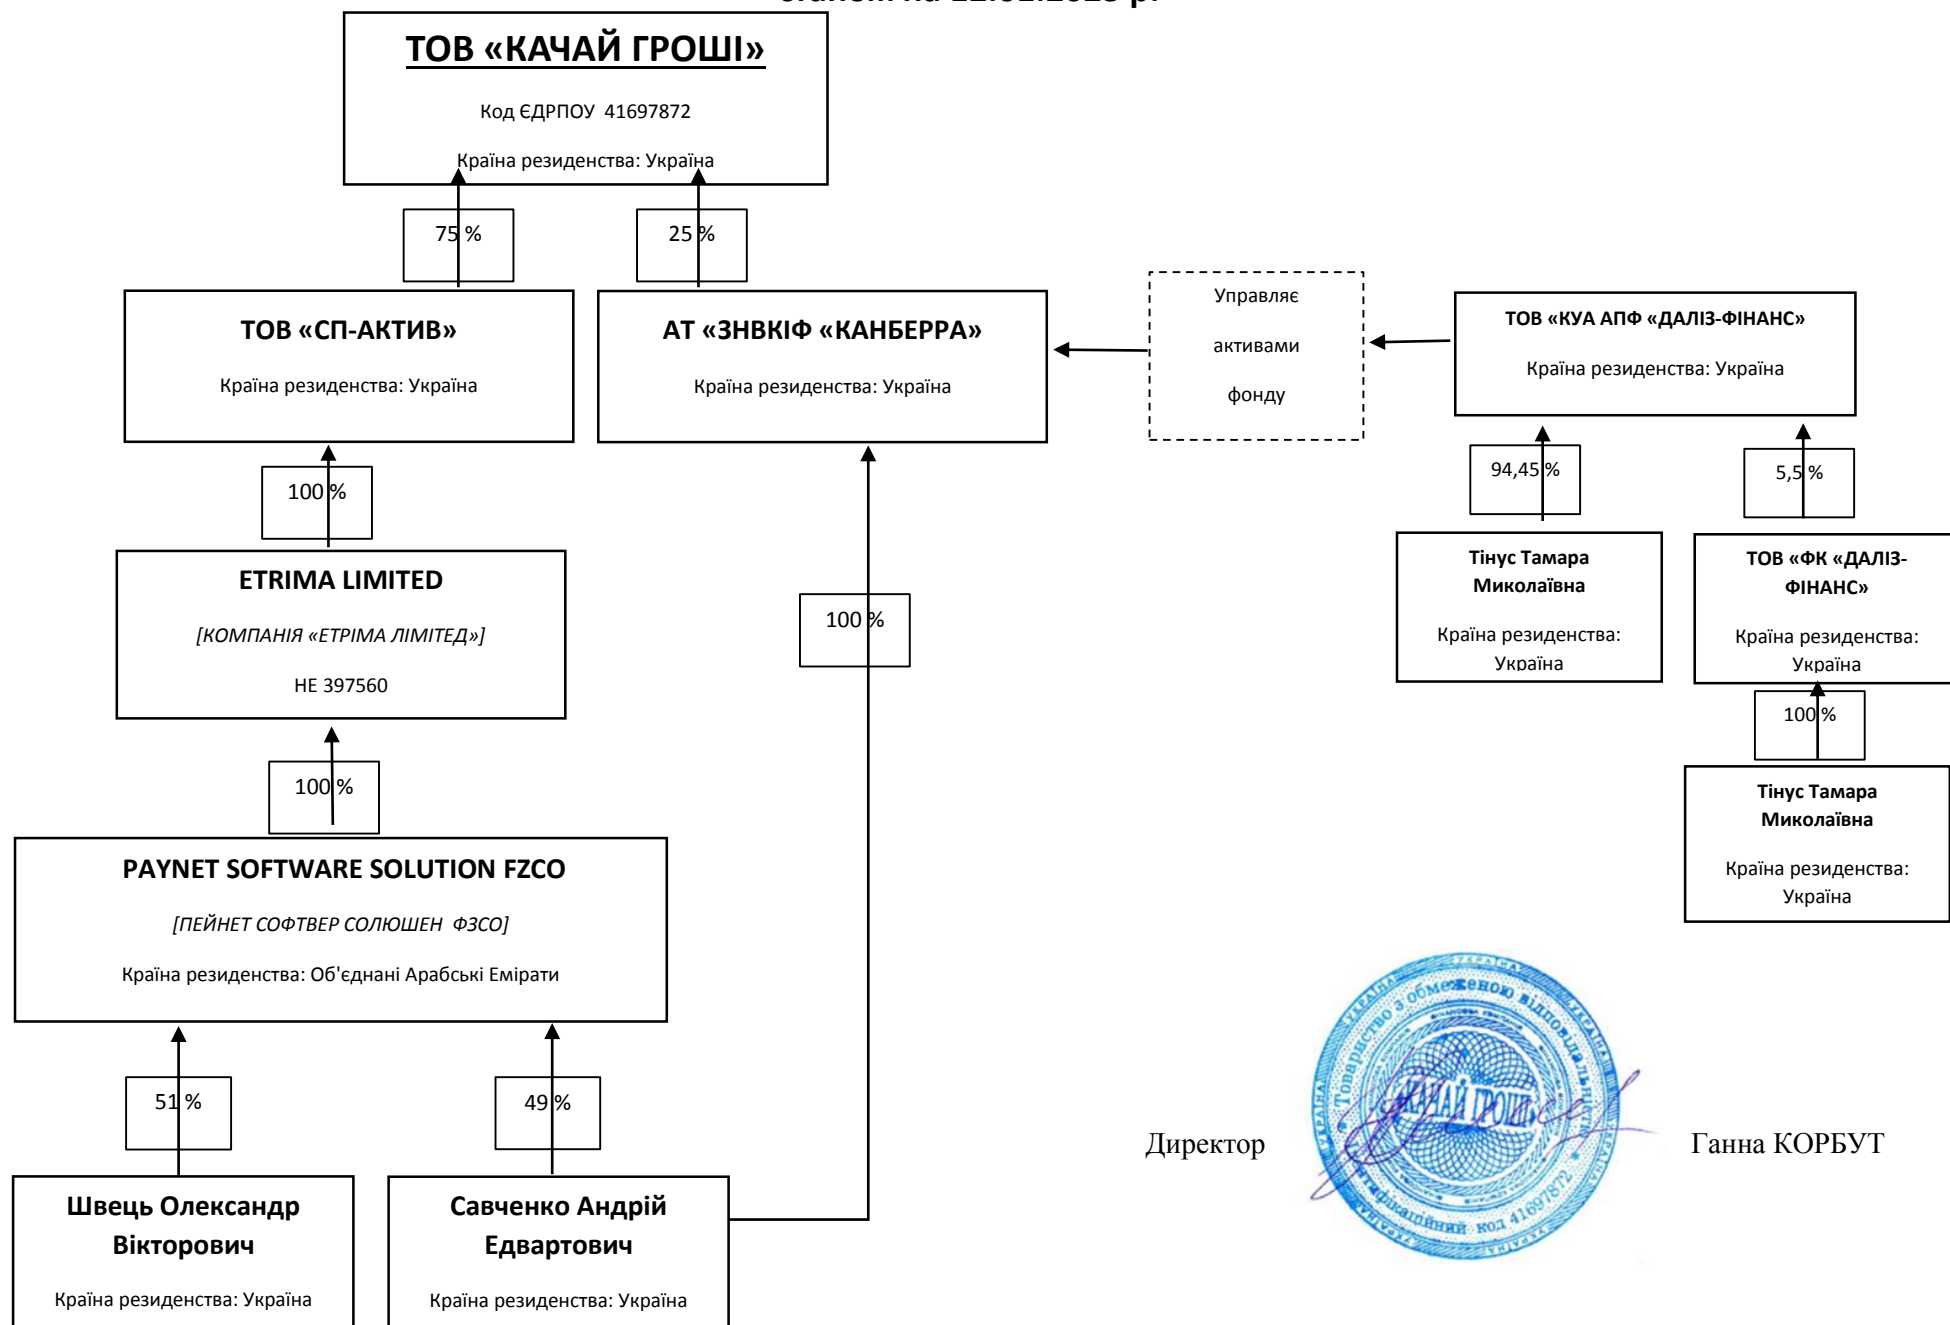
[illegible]

ТОВ «КАЧАЙ ГРОШІ»

Код ЄДРПОУ 41697872

Країна резиденства: Україна

75 %

25 %

ТОВ «СП-АКТИВ»

Країна резиденства: Україна

АТ «ЗНВКІФ «КАНБЕРРА»

Країна резиденства: Україна

Управляє

активами

фонду

ТОВ «КУА АПФ «ДАЛІЗ-ФІНАНС»

Країна резиденства: Україна

100 %

94,45 %

5,5 %

ETRIMA LIMITED

[КОМПАНІЯ «ЕТРІМА ЛІМІТЕД»]

HE 397560

100 %

Тінус Тамара Миколаївна

Країна резиденства: Україна

ТОВ «ФК «ДАЛІЗ-ФІНАНС»

Країна резиденства: Україна

100 %

100 %

Тінус Тамара Миколаївна

Країна резиденства: Україна

PAYNET SOFTWARE SOLUTION FZCO

[ПЕЙНЕТ СОФТВЕР СОЛЮШЕН ФЗСО]

Країна резиденства: Об'єднані Арабські Емірати

51 %

49 %

Директор

Товариство з обмеженою відповідальністю «КАЧАЙ ГРОШІ» Україна ідентифікаційний код 41697872

Ганна КОРБУТ

Швець Олександр Вікторович

Країна резиденства: Україна

Савченко Андрій Едвартович

Країна резиденства: Україна